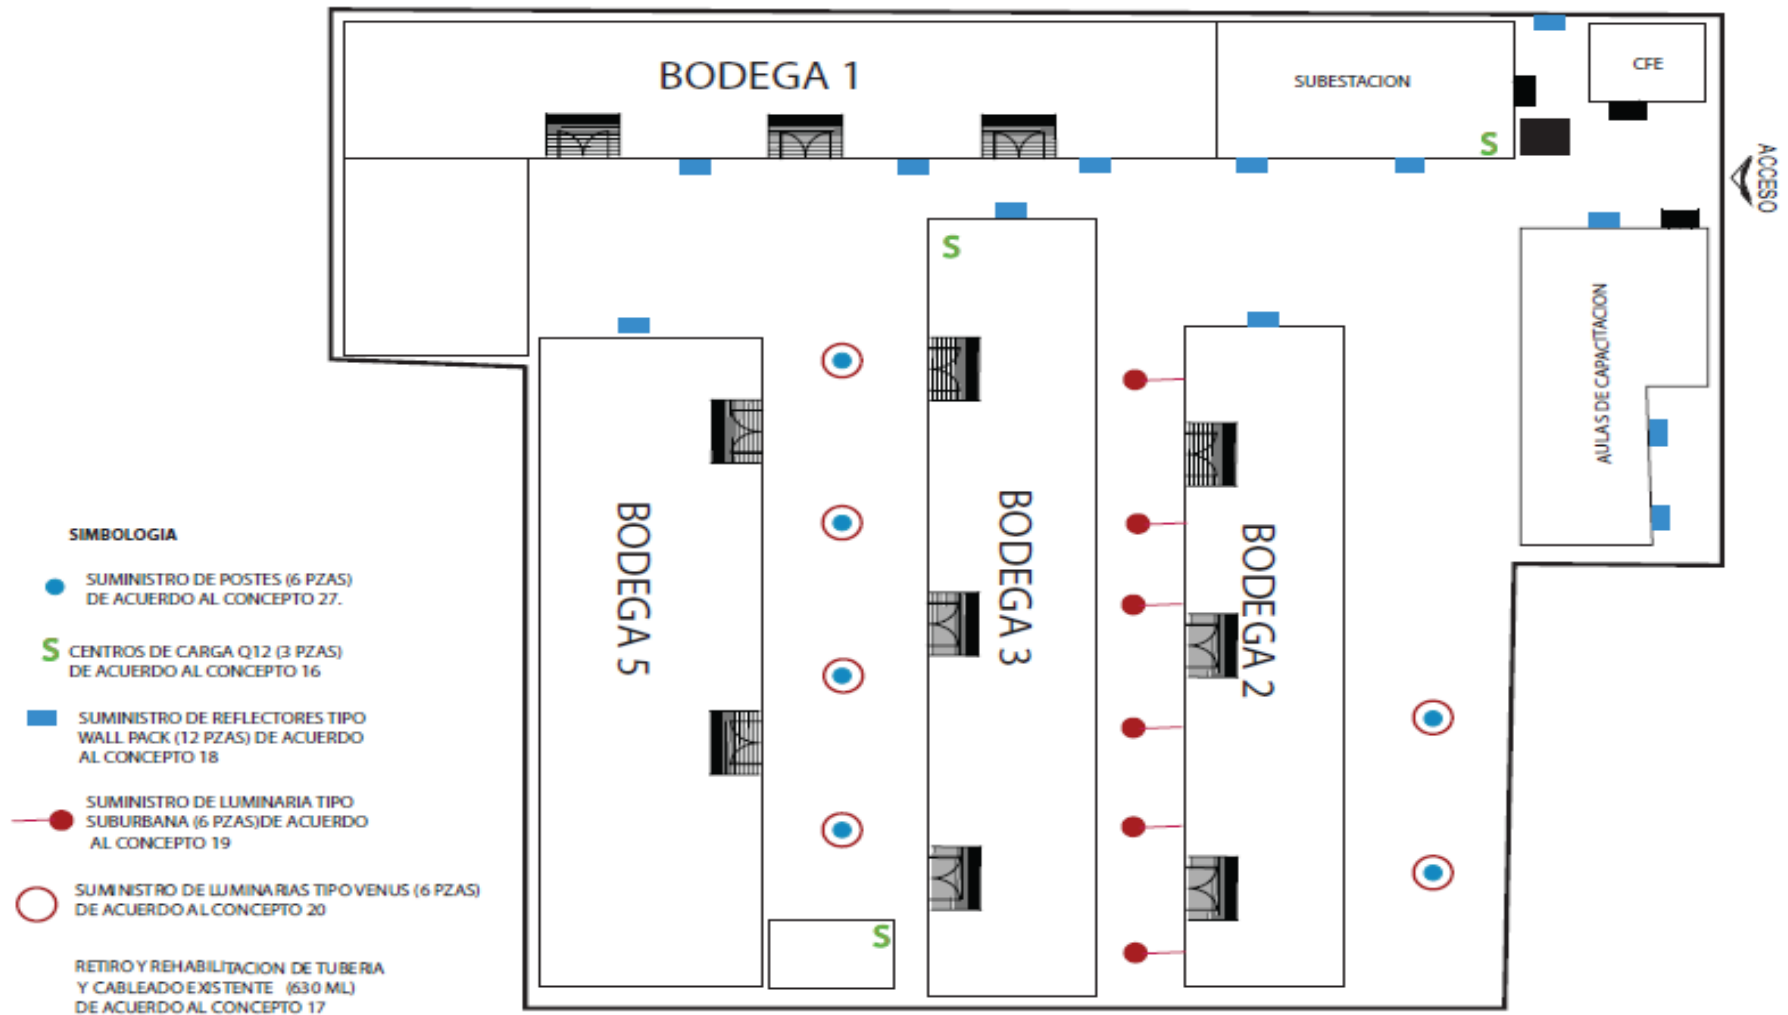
BODEGA 1

SUBESTACION

CFE

S

ACCESO

S

AULAS DE CAPACITACION

BODEGA 5

BODEGA 3

BODEGA 2

S

SIMBOLOGIA

SUMINISTRO DE POSTES (6 PZAS) DE ACUERDO AL CONCEPTO 27.

S CENTROS DE CARGA Q12 (3 PZAS) DE ACUERDO AL CONCEPTO 16

SUMINISTRO DE REFLECTORES TIPO WALL PACK (12 PZAS) DE ACUERDO AL CONCEPTO 18

SUMINISTRO DE LUMINARIA TIPO SUBURBANA (6 PZAS)DE ACUERDO AL CONCEPTO 19

SUMINISTRO DE LUMINARIAS TIPO VENUS (6 PZAS) DE ACUERDO AL CONCEPTO 20

RETIRO Y REHABILITACION DE TUBERIA Y CABLEADO EXISTENTE (630 ML) DE ACUERDO AL CONCEPTO 17